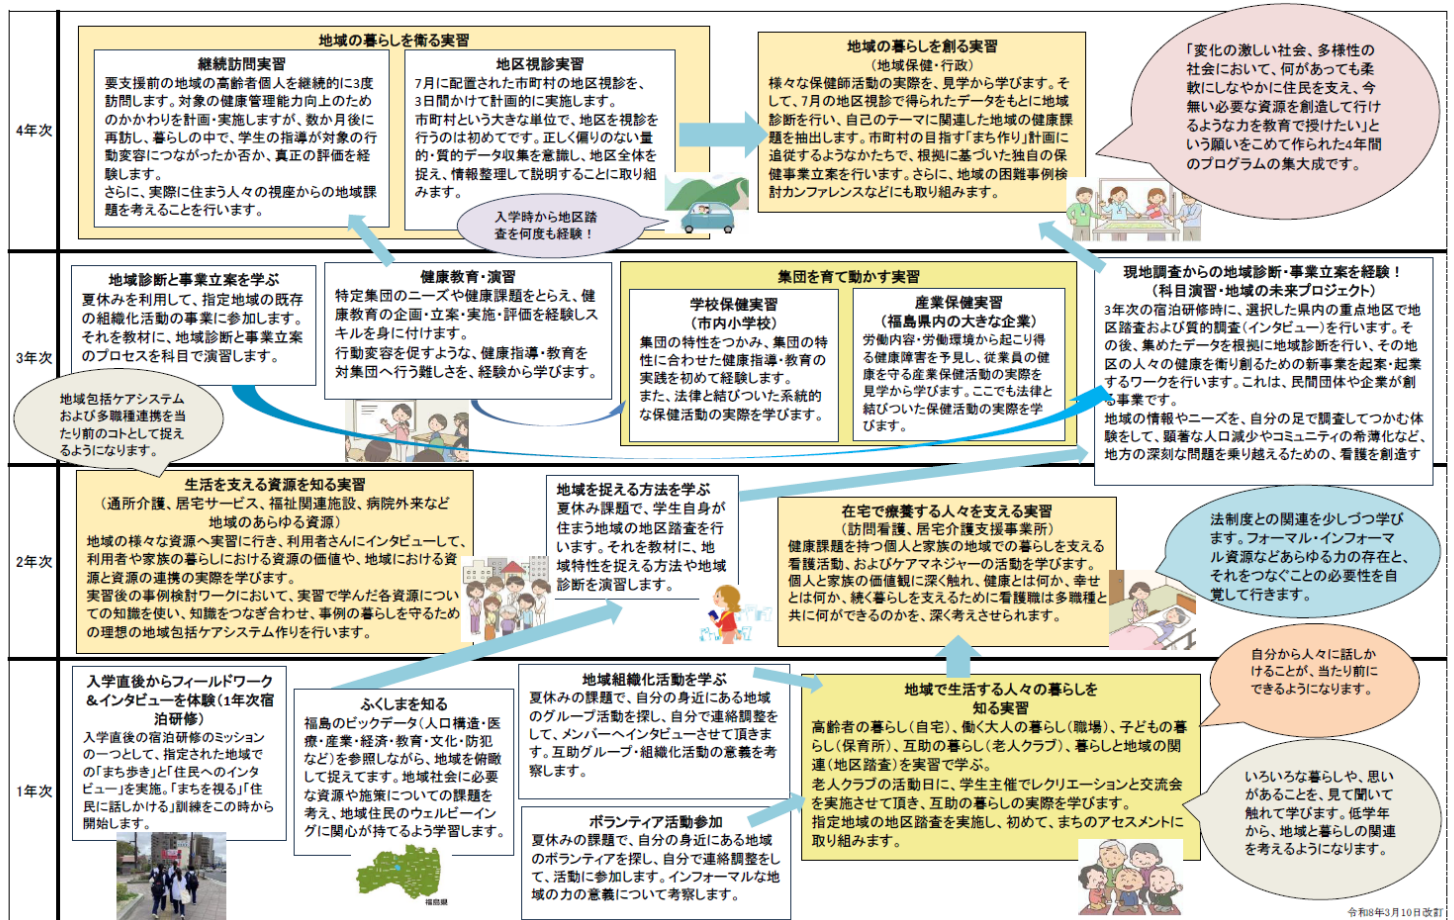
4年次

地域の暮らしを衛る実習

継続訪問実習
要支援前の地域の高齢者個人を継続的に3度訪問します。対象の健康管理能力向上のためのかかわりを計画・実施しますが、数か月後に再訪し、暮らしの中で、学生の指導が対象の行動変容につながったか否か、真正の評価を経験します。
さらに、実際に住まう人々の視座からの地域課題を考えることを行います。

地区視診実習
7月に配置された市町村の地区視診を、3日間かけて計画的に実施します。
市町村という大きな単位で、地区を視診を行うのは初めてです。正しく偏りのない量的・質的データ収集を意識し、地区全体を捉え、情報整理して説明することに取り組みます。

入学時から地区踏査を何度も経験！

地域の暮らしを創る実習
（地域保健・行政）
様々な保健師活動の実際を、見学から学びます。そして、7月の地区視診で得られたデータをもとに地域診断を行い、自己のテーマに関連した地域の健康課題を抽出します。市町村の目指す「まち作り」計画に追従するようなかたちで、根拠に基づいた独自の保健事業立案を行います。さらに、地域の困難事例検討カンファレンスなどにも取り組みます。

「変化の激しい社会、多様性の社会において、何があっても柔軟にしなやかに住民を支え、今無い必要な資源を創造して行けるような力を教育で授けたい」という願いをこめて作られた4年間のプログラムの集大成です。

3年次

地域診断と事業立案を学ぶ
夏休みを利用して、指定地域の既存の組織化活動の事業に参加します。それを教材に、地域診断と事業立案のプロセスを科目で演習します。

健康教育・演習
特定集団のニーズや健康課題をとらえ、健康教育の企画・立案・実施・評価を経験しスキルを身に付けます。
行動変容を促すような、健康指導・教育を対集団へ行う難しさを、経験から学びます。

集団を育て動かす実習

学校保健実習
（市内小学校）
集団の特性をつかみ、集団の特性に合わせた健康指導・教育の実践を初めて経験します。
また、法律と結びついた系統的な保健活動の実際を学びます。

産業保健実習
（福島県内の大きな企業）
労働内容・労働環境から起こり得る健康障害を予見し、従業員の健康を守る産業保健活動の実際を見学から学びます。ここでも法律と結びついた保健活動の実際を学びます。

現地調査からの地域診断・事業立案を経験！
（科目演習・地域の未来プロジェクト）
3年次の宿泊研修時に、選択した県内の重点地区で地区踏査および質的調査（インタビュー）を行います。その後、集めたデータを根拠に地域診断を行い、その地区の人々の健康を衛り創るための新事業を起案・起業するワークを行います。これは、民間団体や企業が創る事業です。
地域の情報やニーズを、自分の足で調査してつかむ体験をして、顕著な人口減少やコミュニティの希薄化など、地方の深刻な問題を乗り越えるための、看護を創造す

地域包括ケアシステムおよび多職種連携を当たり前のコトとして捉えるようになります。

2年次

生活を支える資源を知る実習
（通所介護、居宅サービス、福祉関連施設、病院外来など地域のあらゆる資源）
地域の様々な資源へ実習に行き、利用者さんにインタビューして、利用者や家族の暮らしにおける資源の価値や、地域における資源と資源の連携の実際を学びます。
実習後の事例検討ワークにおいて、実習で学んだ各資源についての知識を使い、知識をつなぎ合わせ、事例の暮らしを守るための理想の地域包括ケアシステム作りを行います。

地域を捉える方法を学ぶ
夏休み課題で、学生自身が住まう地域の地区踏査を行います。それを教材に、地域特性を捉える方法や地域診断を演習します。

在宅で療養する人々を支える実習
（訪問看護、居宅介護支援事業所）
健康課題を持つ個人と家族の地域での暮らしを支える看護活動、およびケアマネジャーの活動を学びます。
個人と家族の価値観に深く触れ、健康とは何か、幸せとは何か、続く暮らしを支えるために看護職は多職種と共に何ができるのかを、深く考えさせられます。

法制度との関連を少しづつ学びます。フォーマル・インフォーマル資源などあらゆる力の存在と、それをつなぐことの必要性を自覚して行きます。

1年次

入学直後からフィールドワーク＆インタビューを体験（1年次宿泊研修）
入学直後の宿泊研修のミッションの一つとして、指定された地域での「まち歩き」と「住民へのインタビュー」を実施。「まちを視る」「住民に話しかける」訓練をこの時から開始します。

ふくしまを知る
福島のビックデータ（人口構造・医療・産業・経済・教育・文化・防犯など）を参照しながら、地域を俯瞰して捉えてます。地域社会に必要な資源や施策についての課題を考え、地域住民のウェルビーイングに関心が持てるよう学習します。

福島県

地域組織化活動を学ぶ
夏休みの課題で、自分の身近にある地域のグループ活動を探し、自分で連絡調整をして、メンバーへインタビューさせて頂きます。互助グループ・組織化活動の意義を考察します。

ボランティア活動参加
夏休みの課題で、自分の身近にある地域のボランティアを探し、自分で連絡調整をして、活動に参加します。インフォーマルな地域の力の意義について考察します。

地域で生活する人々の暮らしを知る実習
高齢者の暮らし（自宅）、働く大人の暮らし（職場）、子どもの暮らし（保育所）、互助の暮らし（老人クラブ）、暮らしと地域の関連（地区踏査）を実習で学ぶ。
老人クラブの活動日に、学生主催でレクリエーションと交流会を実施させて頂き、互助の暮らしの実際を学びます。
指定地域の地区踏査を実施し、初めて、まちのアセスメントに取り組みます。

自分から人々に話しかけることが、当たり前にできるようになります。

いろいろな暮らしや、思いがあることを、見て聞いて触れて学びます。低学年から、地域と暮らしの関連を考えるようになります。

令和8年3月10日改訂